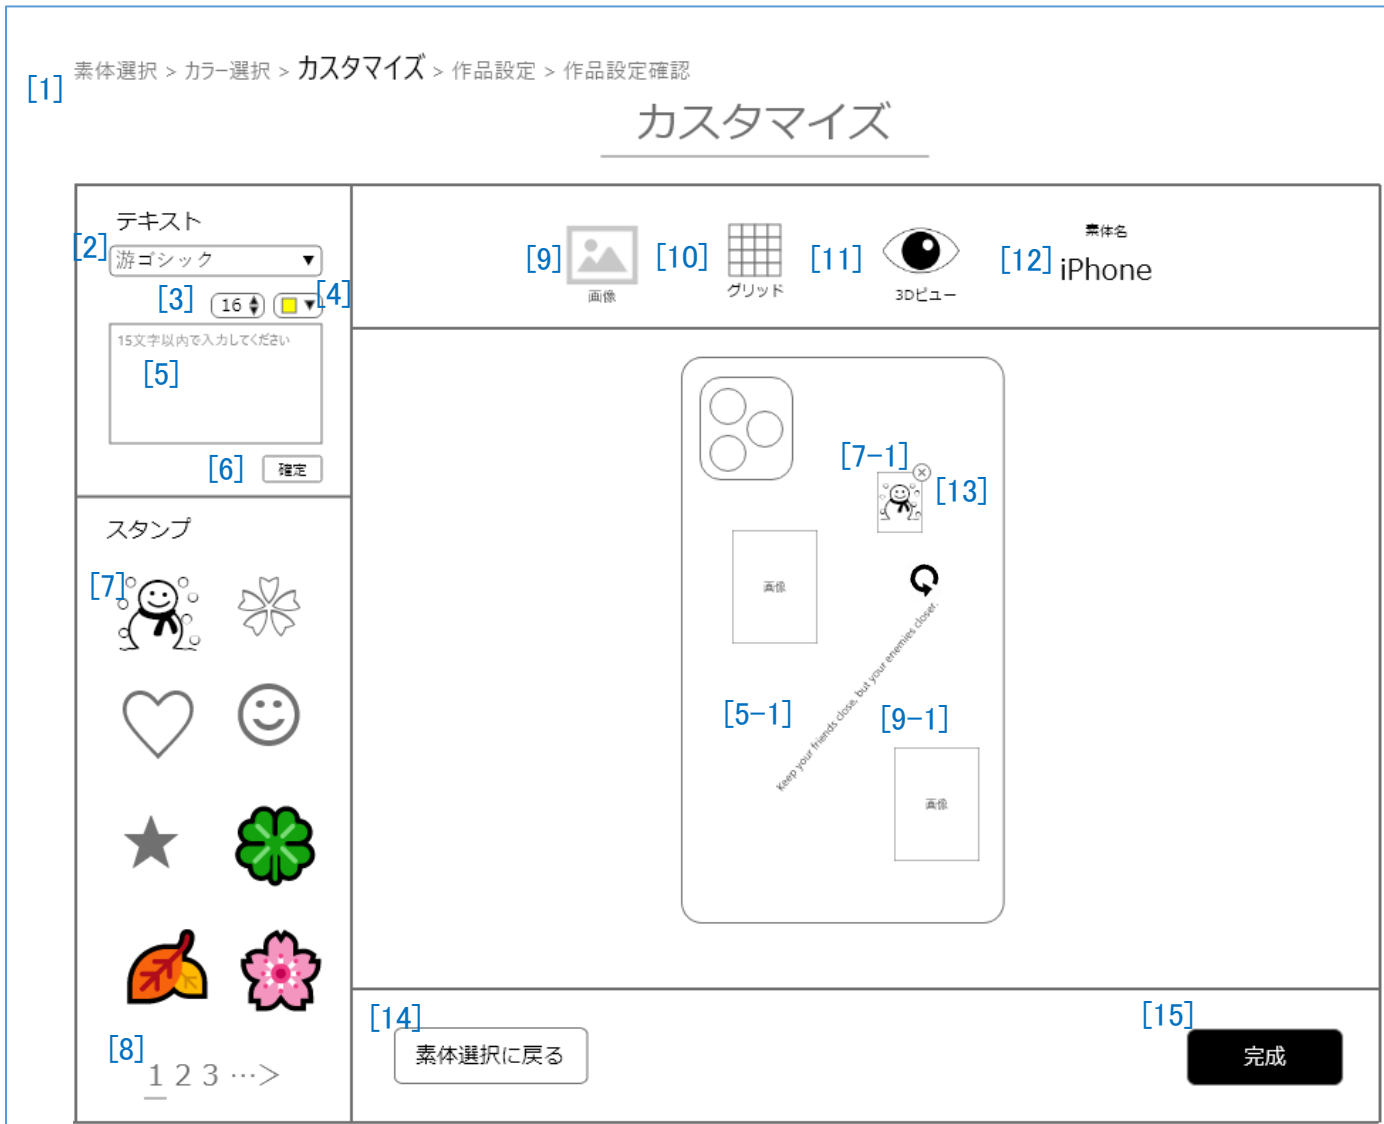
[1] 素体選択 > カラー選択 > カスタマイズ > 作品設定 > 作品設定確認

カスタマイズ

テキスト

[2] 游ゴシック ▼

[3] 16 [4]

15文字以内で入力してください

[5]

[6] 確定

スタンプ

[7]

[8] 1 2 3 …>

[9] 画像 [10] グリッド [11] 3Dビュー [12] 素体名 iPhone

[7-1] [13]

画像

[5-1] Keep your friends close, but your enemies closer.

[9-1]

画像

[14] 素体選択に戻る

[15] 完成